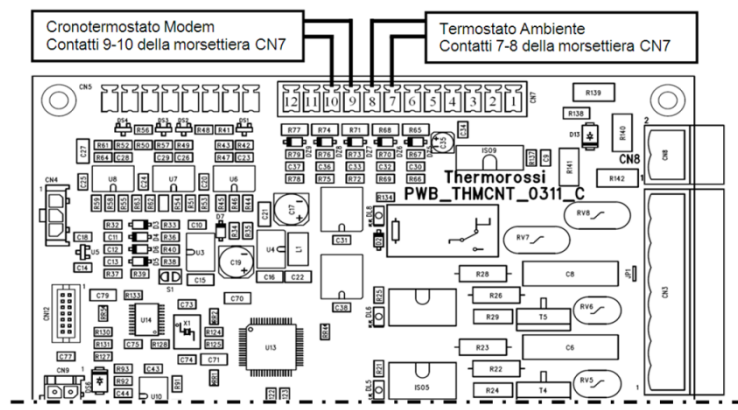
Cronotermostato Modem
Contatti 9-10 della morsettiera CN7

Termostato Ambiente
Contatti 7-8 della morsettiera CN7

CN5
12 11 10 9 8 7 6 5 4 3 2 1
CN7
R139
R138
R140
D13
R54 R56 R53 R52 R48 R41 R51
R77 R74 R71 R68 R65
R61 R50 R57 R49 R43 R42
R64 C28 C29 C26 R47 C23
R79 R76 R73 R70 R67
R80 R77 R74 R71 R68
R78 R75 R72 R69 R66
ISO9
R141
CN8
R142
CN4
U8 U7 U6
Thermorossi
PWB_THMCNT_0311_C
C17
C21
R134
RV8
R32 R33
R34 R36
C12 R40
C13 R35
R37 R39
C18
C14
D7
U3
C10
C19
U4
L1
C16 C22
C31
RV7
S1
C15
R28
C8
JP1
CN3
CN2
C79 R133
C70
C73
C38
R26
RV6
R130
R131
R127
U14
C75 R128
X1
R124
R125
C74 C71
U13
R29
T5
R23
C6
C77
CN9
R93
R92
C43
C44
U10
R22
R24
T4
ISO5
RV5